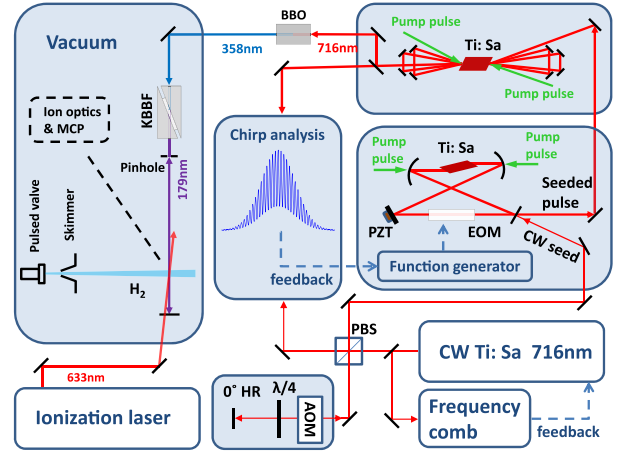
Vacuum

BBO

358nm

716nm

Pump pulse

Ti: Sa

Pump pulse

Ion optics & MCP

KBBF

Chirp analysis

Pump pulse

Ti: Sa

Pump pulse

Pinhole

179nm

Seeded pulse

Pulsed valve

Skimmer

PZT

EOM

CW seed

H$_2$

feedback

Function generator

PBS

633nm

CW Ti: Sa 716nm

0° HR

λ/4

AOM

Ionization laser

Frequency comb

feedback